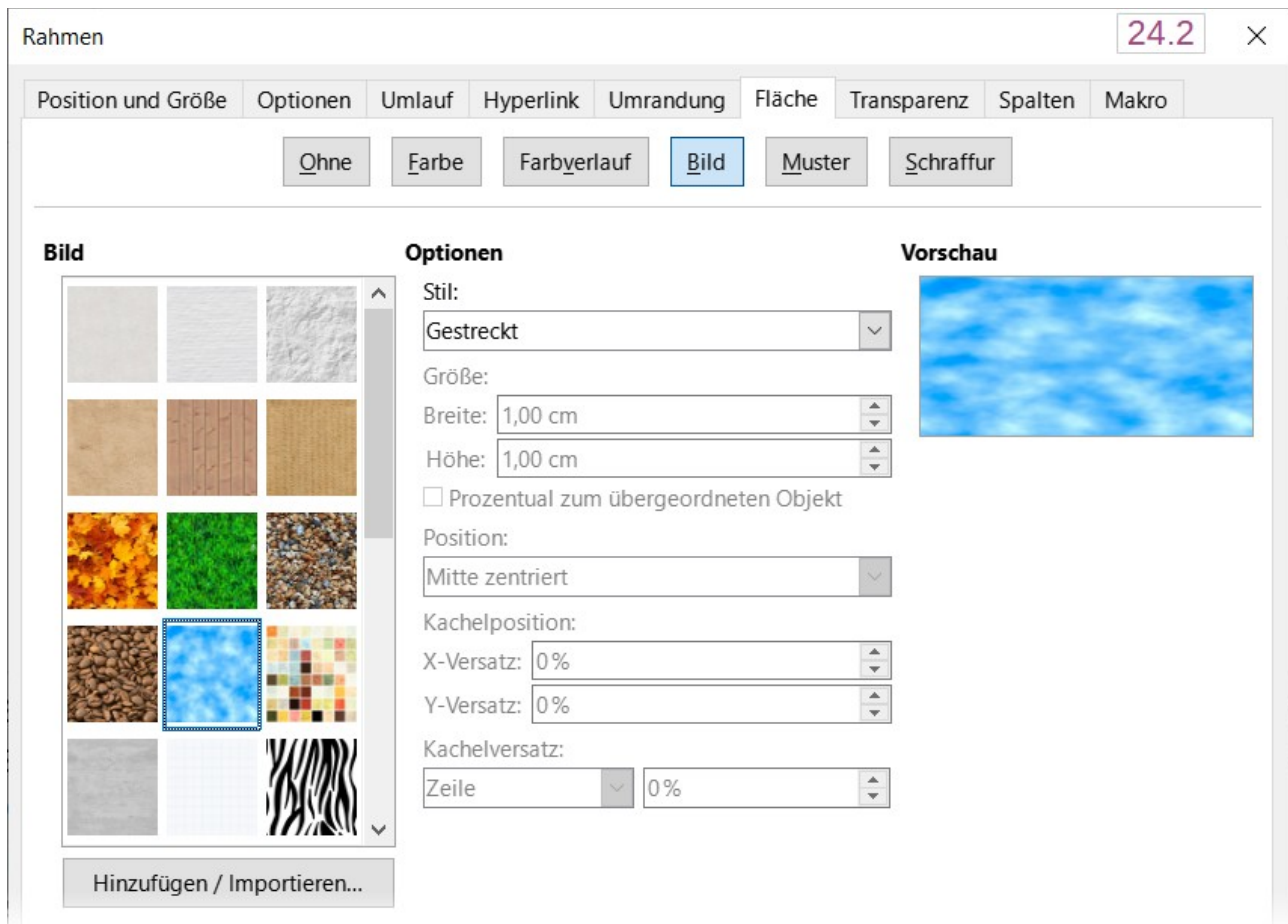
Rahmen

24.2

Position und Größe | Optionen | Umlauf | Hyperlink | Umrandung | Fläche | Transparenz | Spalten | Makro

Ohne | Farbe | Farbverlauf | Bild | Muster | Schraffur

Bild

Optionen

Stil:

Gestreckt

Größe:

Breite: 1,00 cm

Höhe: 1,00 cm

Prozentual zum übergeordneten Objekt

Position:

Mitte zentriert

Kachelposition:

X-Versatz: 0%

Y-Versatz: 0%

Kachelversatz:

Zeile

0%

Vorschau

Hinzufügen / Importieren...